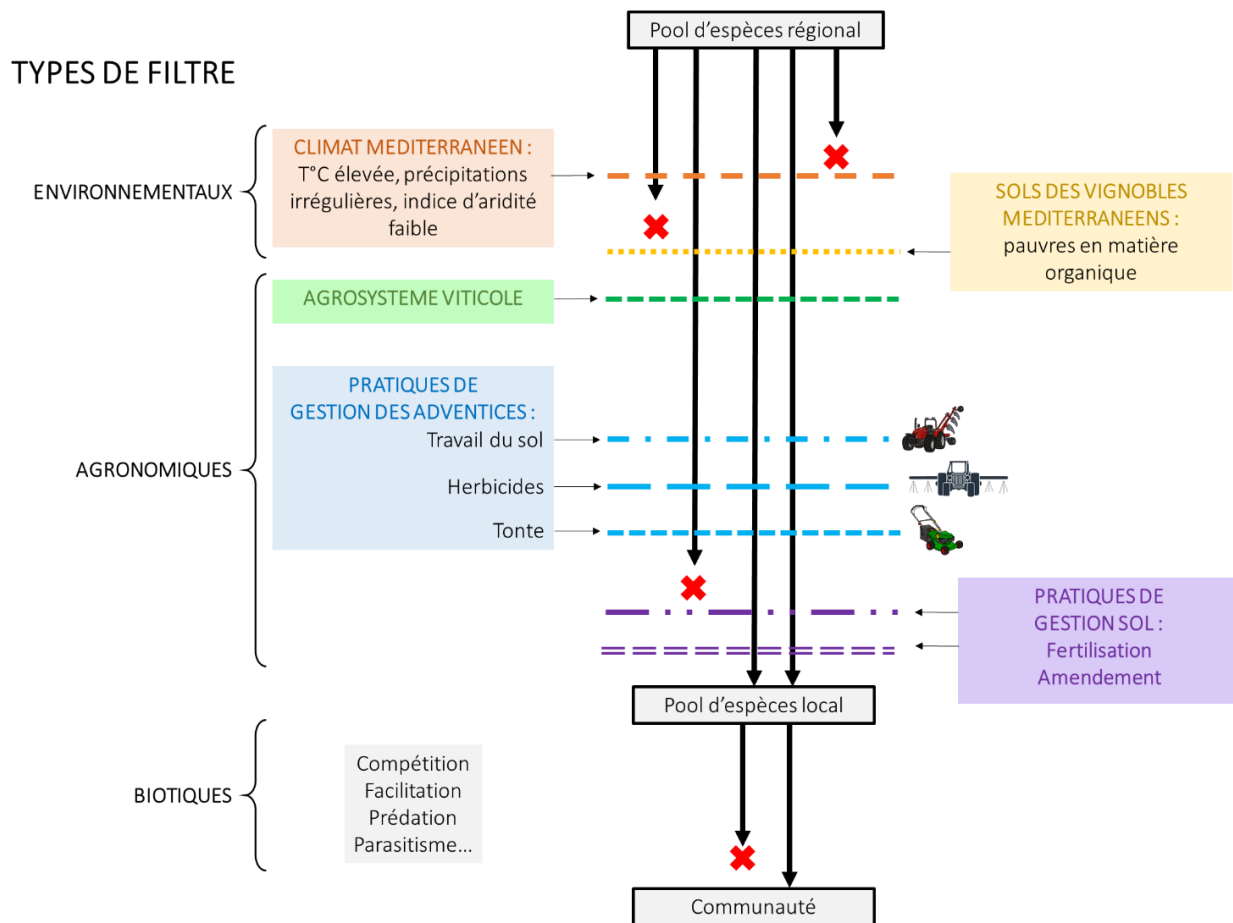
Pool d'espèces régional

TYPES DE FILTRE

ENVIRONNEMENTAUX

CLIMAT MEDITERRANEEN : T°C élevée, précipitations irrégulières, indice d'aridité faible

SOLS DES VIGNOBLES MEDITERRANEENS : pauvres en matière organique

AGRONOMIQUES

AGROSYSTEME VITICOLE

PRATIQUES DE GESTION DES ADVENTICES :
Travail du sol
Herbicides
Tonte

PRATIQUES DE GESTION SOL :
Fertilisation
Amendement

Pool d'espèces local

BIOTIQUES

Compétition
Facilitation
Prédation
Parasitisme…

Communauté